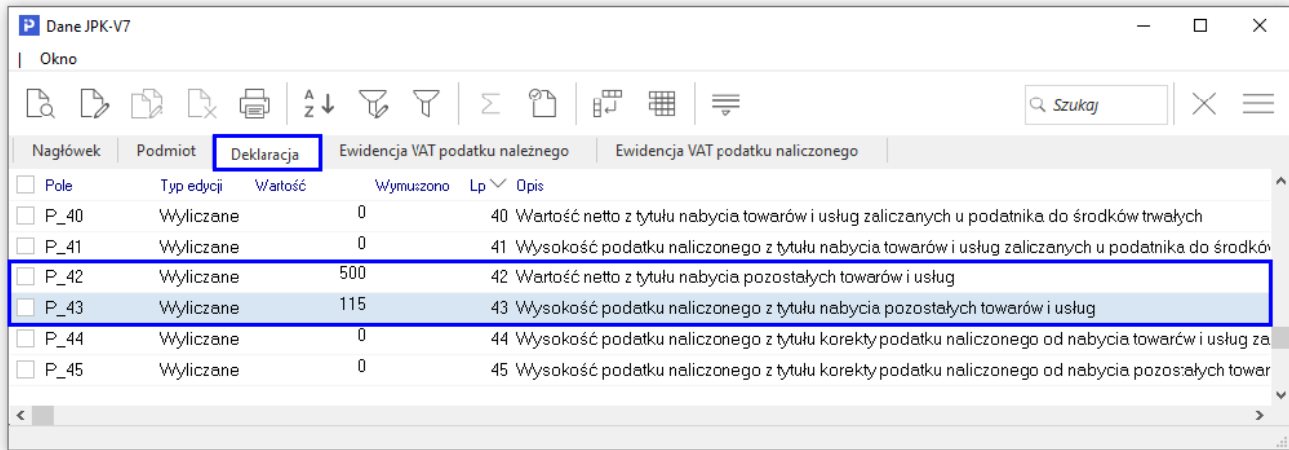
Dane JPK-V7

| Okno

Szukaj

Nagłówek | Podmiot | Deklaracja | Ewidencja VAT podatku należnego | Ewidencja VAT podatku naliczonego

| Pole | Typ edycji | Wartość | Wymuszono | Lp | Opis |
|---|---|---|---|---|---|
| P_40 | Wyliczane | 0 | | 40 | Wartość netto z tytułu nabycia towarów i usług zaliczanych u podatnika do środków trwałych |
| P_41 | Wyliczane | 0 | | 41 | Wysokość podatku naliczonego z tytułu nabycia towarów i usług zaliczanych u podatnika do środkó |
| P_42 | Wyliczane | 500 | | 42 | Wartość netto z tytułu nabycia pozostałych towarów i usług |
| P_43 | Wyliczane | 115 | | 43 | Wysokość podatku naliczonego z tytułu nabycia pozostałych towarów i usług |
| P_44 | Wyliczane | 0 | | 44 | Wysokość podatku naliczonego z tytułu korekty podatku naliczonego od nabycia towarów i usług za |
| P_45 | Wyliczane | 0 | | 45 | Wysokość podatku naliczonego z tytułu korekty podatku naliczonego od nabycia pozostałych towar |